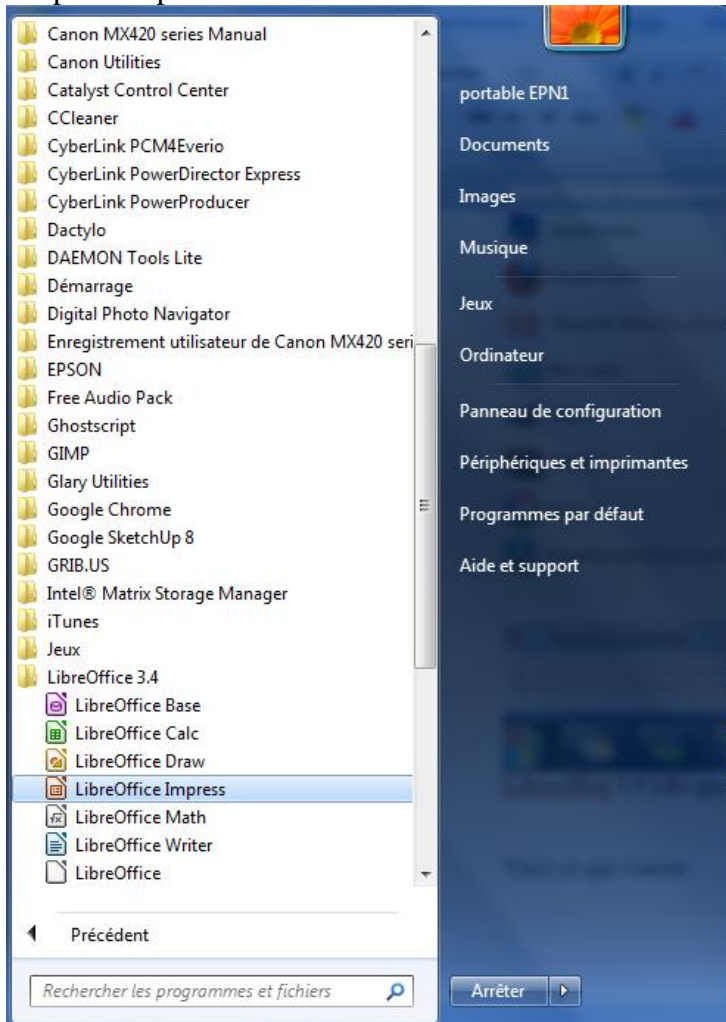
Canon MX420 series Manual
Canon Utilities
Catalyst Control Center
CCleaner
CyberLink PCM4Everio
CyberLink PowerDirector Express
CyberLink PowerProducer
Dactylo
DAEMON Tools Lite
Démarrage
Digital Photo Navigator
Enregistrement utilisateur de Canon MX420 seri
EPSON
Free Audio Pack
Ghostscript
GIMP
Glary Utilities
Google Chrome
Google SketchUp 8
GRIB.US
Intel® Matrix Storage Manager
iTunes
Jeux
LibreOffice 3.4
LibreOffice Base
LibreOffice Calc
LibreOffice Draw
LibreOffice Impress
LibreOffice Math
LibreOffice Writer
LibreOffice

Précédent

Rechercher les programmes et fichiers

portable EPN1
Documents
Images
Musique
Jeux
Ordinateur
Panneau de configuration
Périphériques et imprimantes
Programmes par défaut
Aide et support

Arrêter